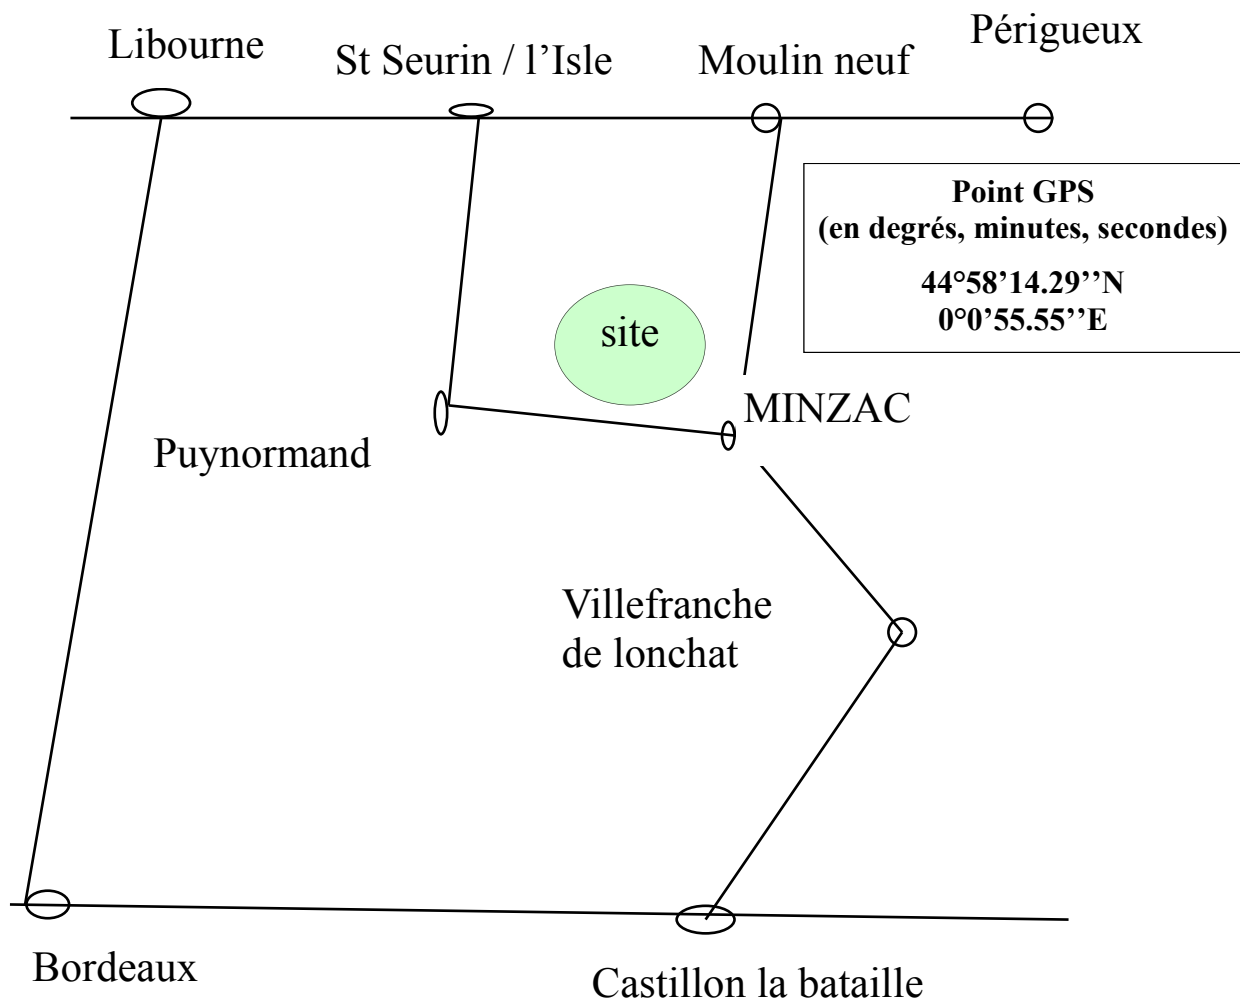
Libourne

St Seurin / l'Isle

Moulin neuf

Périgueux

**Point GPS**
**(en degrés, minutes, secondes)**

**44°58'14.29''N**
**0°0'55.55''E**

site

MINZAC

Puynormand

Villefranche de lonchat

Bordeaux

Castillon la bataille